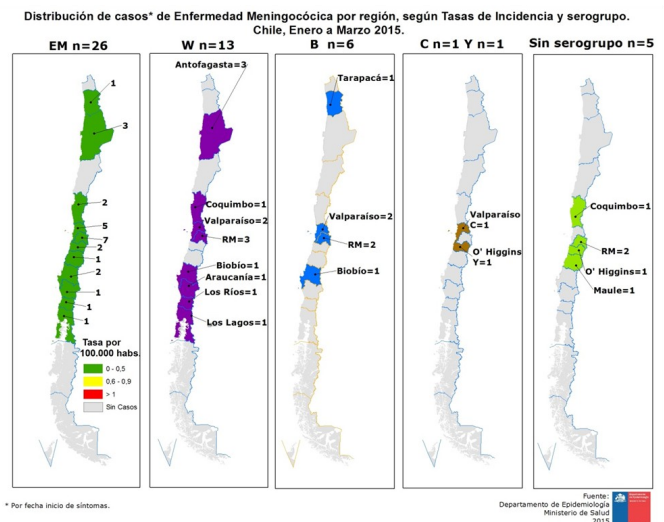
Distribución de casos* de Enfermedad Meningocócica por región, según Tasas de Incidencia y serogrupo. Chile, Enero a Marzo 2015.

EM n=26

1
3
2
5
7
2
1
2
1
1
1

Tasa por 100.000 habs.
0 - 0,5
0,6 - 0,9
> 1
Sin Casos

W n=13

Antofagasta=3
Coquimbo=1
Valparaíso=2
RM=3
Biobío=1
Araucanía=1
Los Ríos=1
Los Lagos=1

B n=6

Tarapacá=1
Valparaíso=2
RM=2
Biobío=1

C n=1 Y n=1

Valparaíso C=1
O' Higgins Y=1

Sin serogrupo n=5

Coquimbo=1
RM=2
O' Higgins=1
Maule=1

* Por fecha inicio de síntomas.

Fuente:
Departamento de Epidemiología
Ministerio de Salud
2015